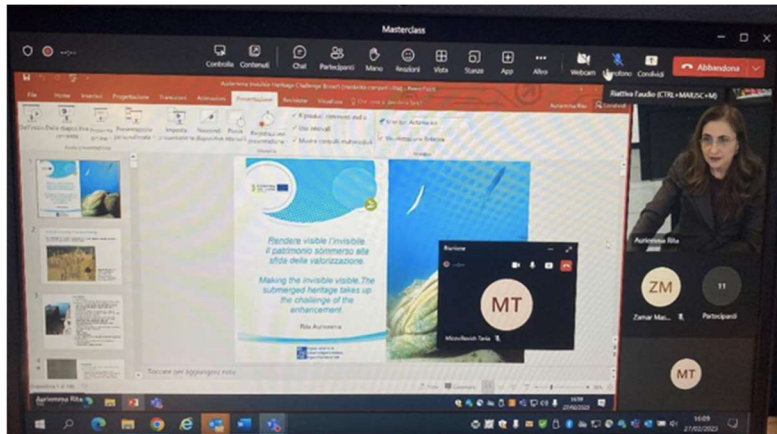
Masterclass

Controlla Contenuti Chat Partecipanti Mano Reazioni Vista Stanze App Altro Webcam Microfono Condividi Abbandona

Riattiva l'audio (CTRL+MAIUSC+M)

Aurionnna Insulae Heritage Challenge Board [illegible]

File Home Inserisci Progettazione Transizioni Animazioni Presentazione Revisione Visualizza

Rendere visibile l'invisibile. Il patrimonio sommerso alla sfida della valorizzazione.

Making the invisible visible.The submerged heritage takes up the challenge of the enhancement.

Rita Auriemma

Riunione

MT

Micrelleavich Tania

Auriemma Rita

ZM

Zamar Mai...

11

Partecipanti

MT

Toccare per aggiungere note

Auriemma Rita

16:09
27/02/2023